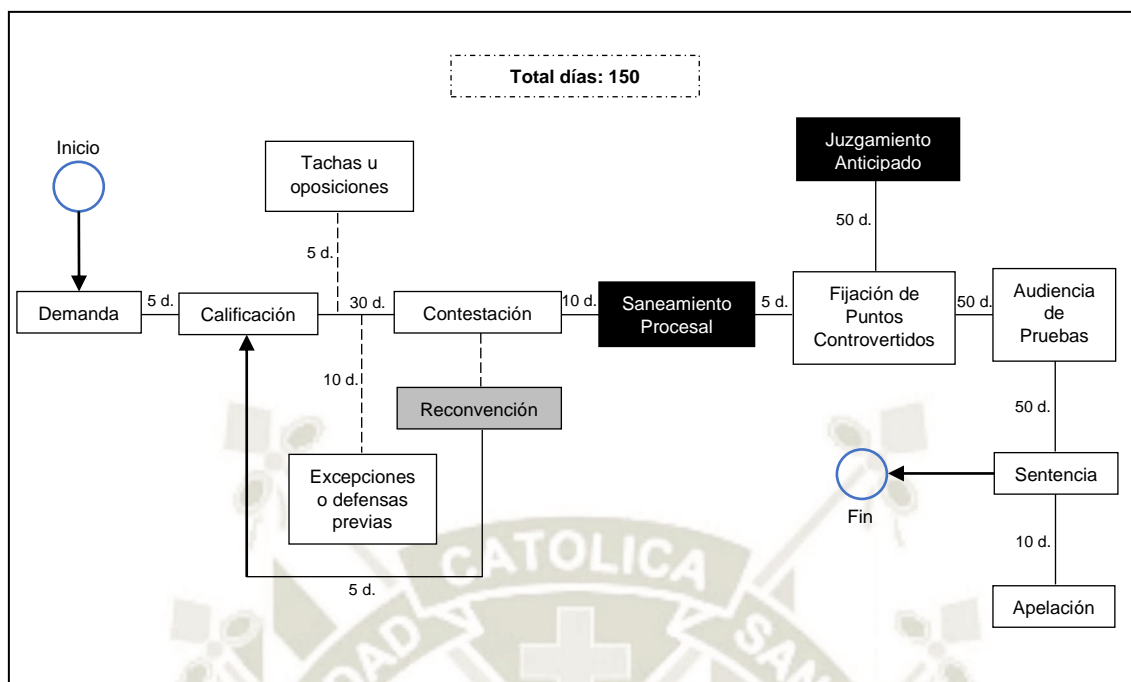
Total días: 150

Inicio

Tachas u oposiciones

Juzgamiento Anticipado

5 d.

50 d.

Demanda

5 d.

Calificación

30 d.

Contestación

10 d.

Saneamiento Procesal

5 d.

Fijación de Puntos Controvertidos

50 d.

Audiencia de Pruebas

10 d.

Reconvención

50 d.

Excepciones o defensas previas

Fin

Sentencia

10 d.

5 d.

Apelación

CATOLICA